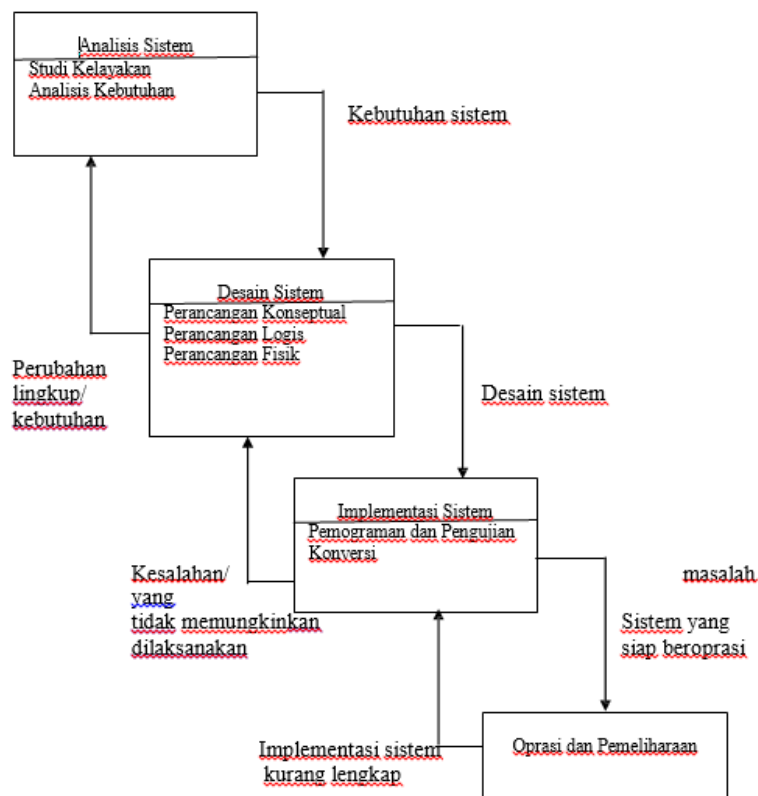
Analisis Sistem
Studi Kelayakan
Analisis Kebutuhan

Kebutuhan sistem

Desain Sistem
Perancangan Konseptual
Perancangan Logis
Perancangan Fisik

Perubahan lingkup/ kebutuhan

Desain sistem

Implementasi Sistem
Pemograman dan Pengujian
Konversi

Kesalahan/ yang tidak memungkinkan dilaksanakan

masalah

Sistem yang siap beroprasi

Implementasi sistem kurang lengkap

Oprasi dan Pemeliharaan